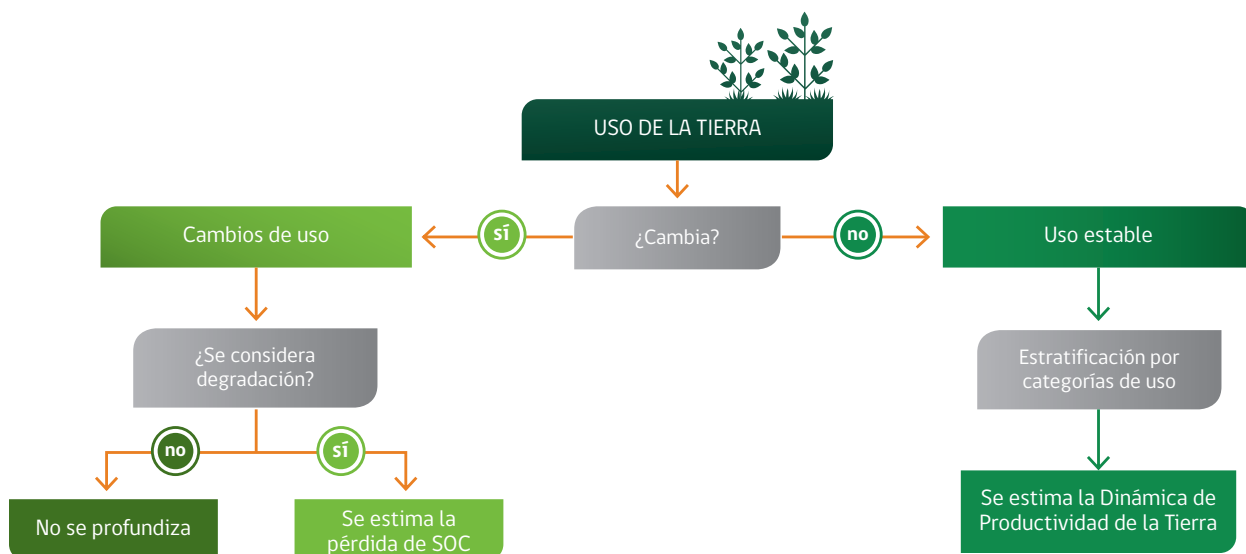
USO DE LA TIERRA

¿Cambia?

sí

Cambios de uso

no

Uso estable

¿Se considera degradación?

Estratificación por categorías de uso

no

sí

No se profundiza

Se estima la pérdida de SOC

Se estima la Dinámica de Productividad de la Tierra